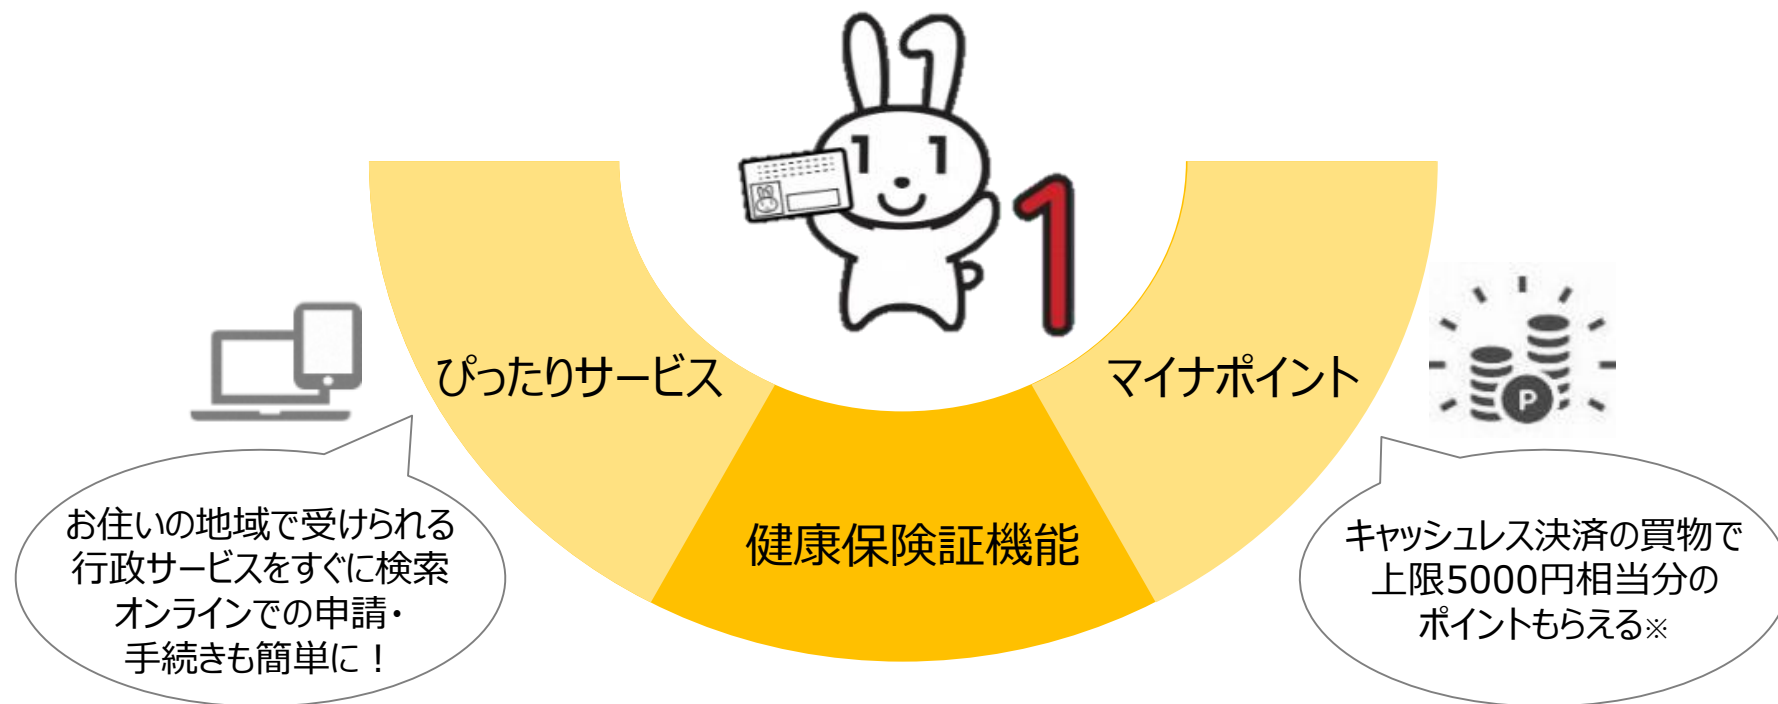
ぴったりサービス

健康保険証機能

マイナポイント

お住いの地域で受けられる行政サービスをすぐに検索
オンラインでの申請・
手続きも簡単に！

キャッシュレス決済の買物で
上限5000円相当分の
ポイントもらえる※